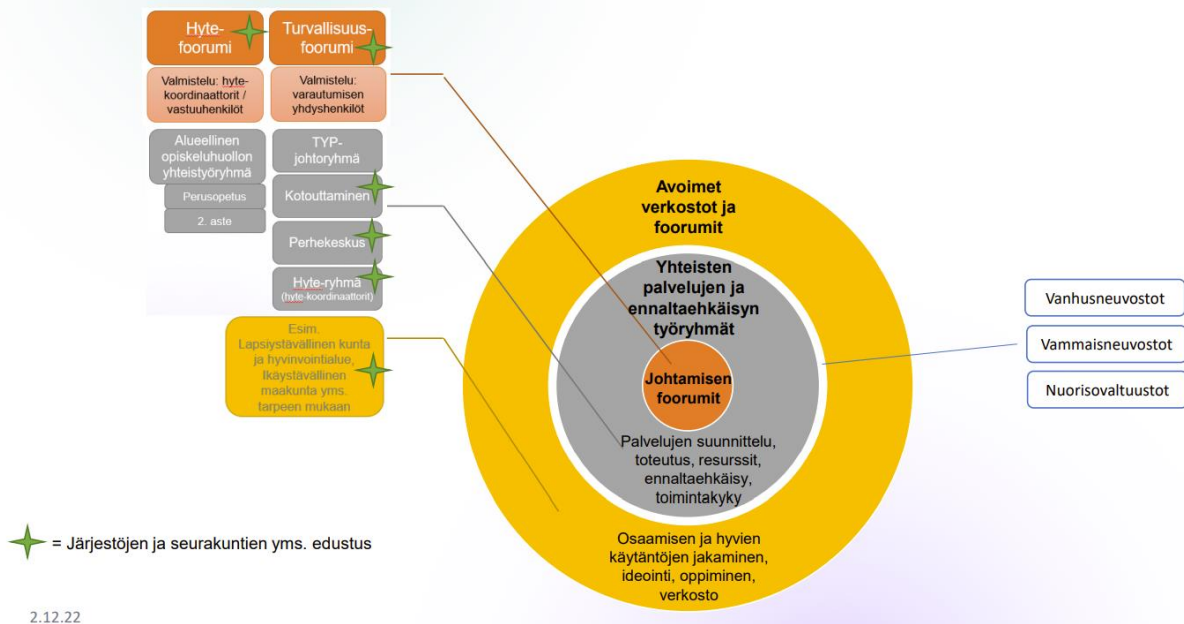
Hyte-foorumi

Turvallisuus-foorumi

Valmistelu: hyte-koordinaattorit / vastuuhenkilöt

Valmistelu: varautumisen yhdyshenkilöt

Alueellinen opiskeluhuollon yhteistyöryhmä

Perusopetus

2. aste

TYP-johtoryhmä

Kotouttaminen

Perhekeskus

Hyte-ryhmä (hyte-koordinaattorit)

Esim. Lapsiystävällinen kunta ja hyvinvointialue, Ikäystävällinen maakunta yms. tarpeen mukaan

Avoimet verkostot ja foorumit

Yhteisten palvelujen ja ennaltaehkäisyn työryhmät

Johtamisen foorumit

Palvelujen suunnittelu, toteutus, resurssit, ennaltaehkäisy, toimintakyky

Osaamisen ja hyvien käytäntöjen jakaminen, ideointi, oppiminen, verkosto

Vanhusneuvostot

Vammaisneuvostot

Nuorisovaltuustot

= Järjestöjen ja seurakuntien yms. edustus

2.12.22